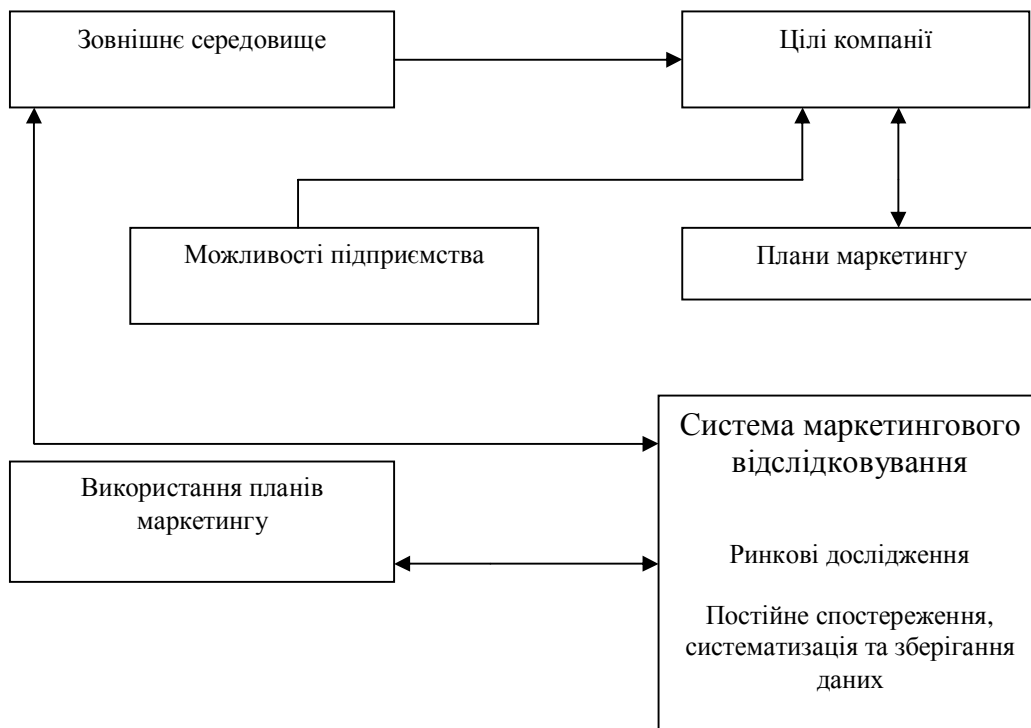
Зовнішнє середовище

Цілі компанії

Можливості підприємства

Плани маркетингу

Система маркетингового відслідковування

Використання планів маркетингу

Ринкові дослідження

Постійне спостереження, систематизація та зберігання даних